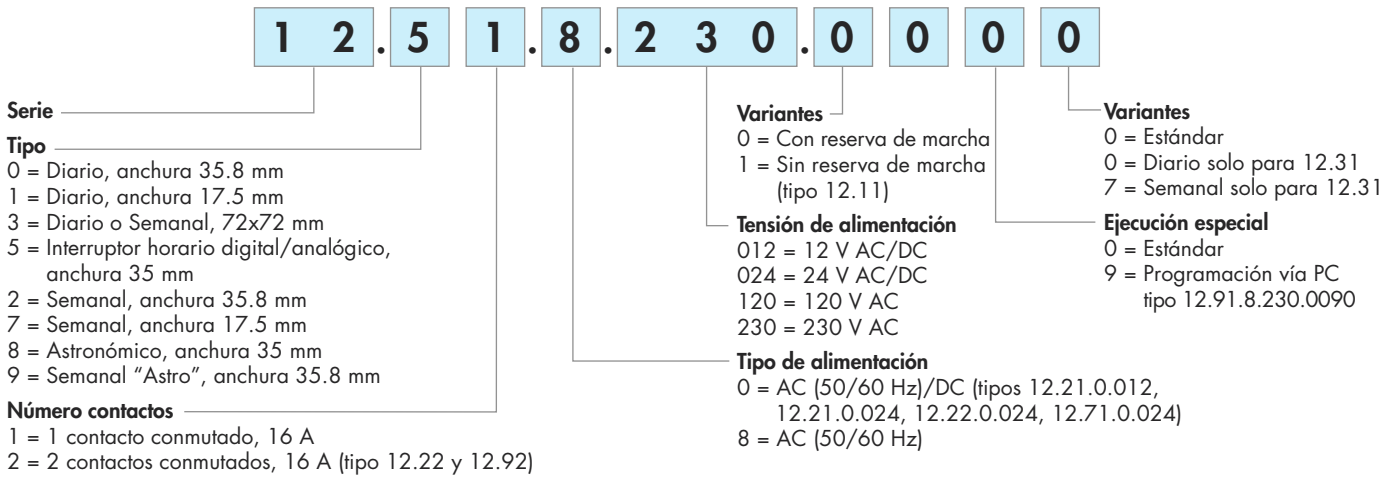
1 2 . 5 1 . 8 . 2 3 0 . 0 0 0 0

Serie

Tipo
0 = Diario, anchura 35.8 mm
1 = Diario, anchura 17.5 mm
3 = Diario o Semanal, 72x72 mm
5 = Interruptor horario digital/analógico, anchura 35 mm
2 = Semanal, anchura 35.8 mm
7 = Semanal, anchura 17.5 mm
8 = Astronómico, anchura 35 mm
9 = Semanal "Astro", anchura 35.8 mm

Número contactos
1 = 1 contacto conmutado, 16 A
2 = 2 contactos conmutados, 16 A (tipo 12.22 y 12.92)

Variantes
0 = Con reserva de marcha
1 = Sin reserva de marcha (tipo 12.11)

Tensión de alimentación
012 = 12 V AC/DC
024 = 24 V AC/DC
120 = 120 V AC
230 = 230 V AC

Tipo de alimentación
0 = AC (50/60 Hz)/DC (tipos 12.21.0.012, 12.21.0.024, 12.22.0.024, 12.71.0.024)
8 = AC (50/60 Hz)

Variantes
0 = Estándar
0 = Diario solo para 12.31
7 = Semanal solo para 12.31

Ejecución especial
0 = Estándar
9 = Programación vía PC tipo 12.91.8.230.0090